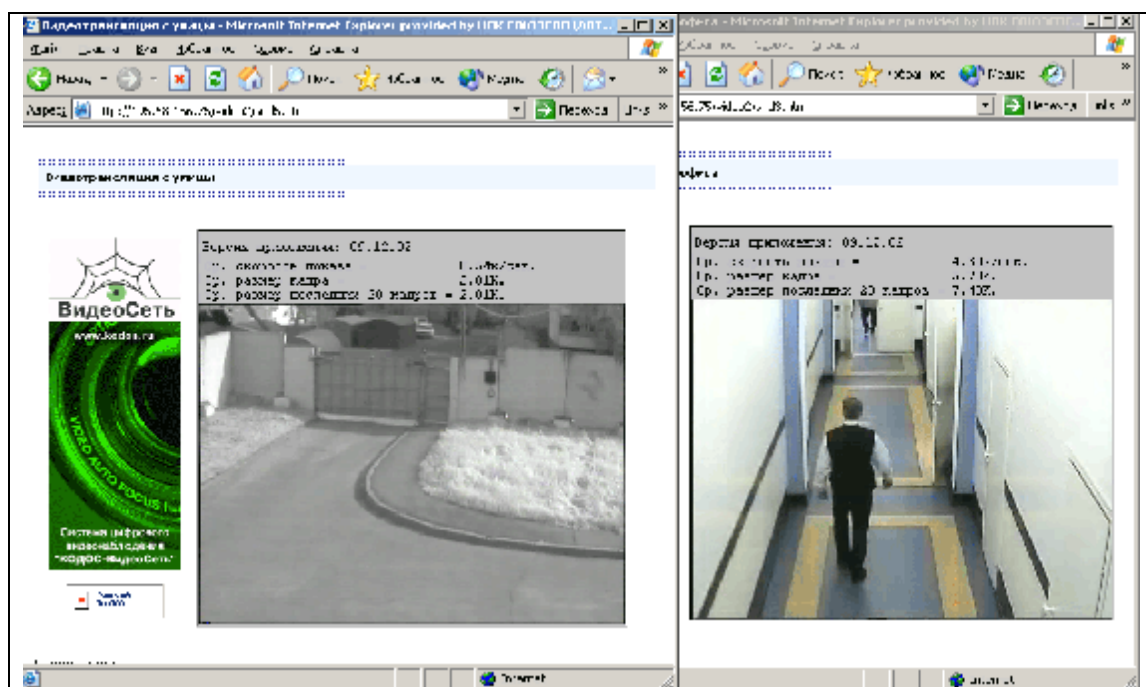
Видеотрансляция с улицы - Microsoft Internet Explorer provided by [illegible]
Файл Правка Вид Избранное Сервис Справка
Назад Поиск Избранное Медиа
Адрес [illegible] Переход Ссылки »

Видеотрансляция с улицы

Версия приложения: 09.12.03
Ср. скорость потока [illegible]
Ср. размер кадра 2.01K
Ср. размер последних 30 кадров = 2.01K

ВидеоСеть
www.kodos.ru
VIDEO AUTO FOCUS
Система цифрового видеонаблюдения "Кодос-ВидеоСеть"

Интернет

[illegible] - Microsoft Internet Explorer provided by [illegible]
Избранное Сервис Справка
Поиск Избранное Медиа
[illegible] Переход Ссылки »

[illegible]

Версия приложения: 09.12.03
Ср. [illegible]
Ср. размер кадра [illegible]
Ср. размер последних 30 кадров = 7.10K

Интернет